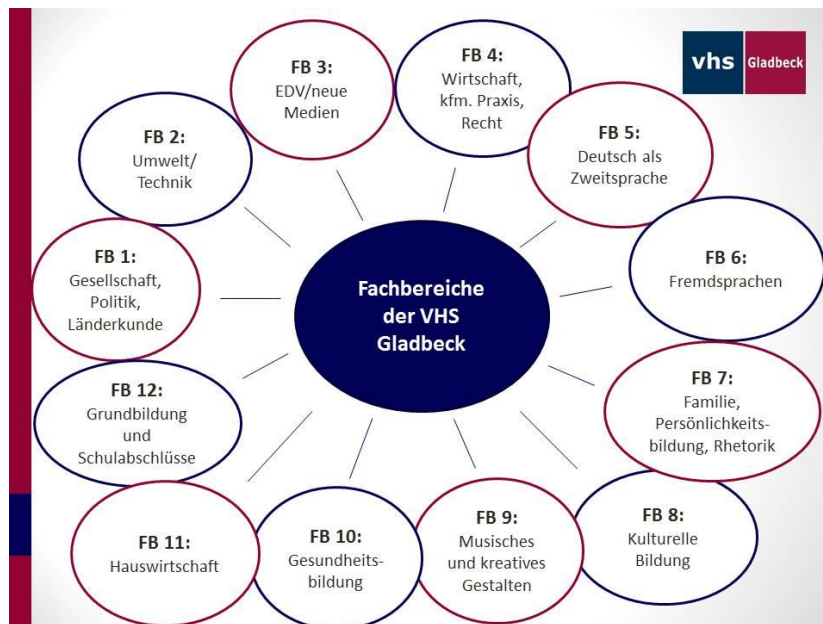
vhs Gladbeck

Fachbereiche der VHS Gladbeck

FB 1: Gesellschaft, Politik, Länderkunde

FB 2: Umwelt/ Technik

FB 3: EDV/neue Medien

FB 4: Wirtschaft, kfm. Praxis, Recht

FB 5: Deutsch als Zweitsprache

FB 6: Fremdsprachen

FB 7: Familie, Persönlichkeitsbildung, Rhetorik

FB 8: Kulturelle Bildung

FB 9: Musisches und kreatives Gestalten

FB 10: Gesundheitsbildung

FB 11: Hauswirtschaft

FB 12: Grundbildung und Schulabschlüsse